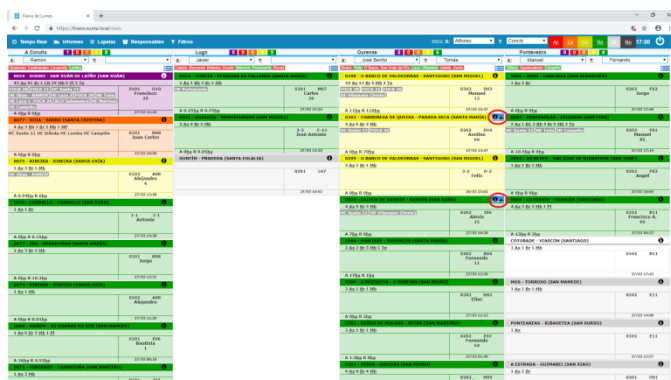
Diario de Lumes

https://fireapp.xunta.local/diario

Tempo Real | Informes | Lapelas | Responsables | Filtros

A Coruña | Lugo | Ourense | Pontevedra

Ramón | Javier | José Benito | Tomás | Manuel | Fernando

17:50

6016 - DODRO - SAN XOÁN DE LAÑAS (SAN XOÁN)

0201 Francisco

0201 007 Carlos

0201 003 Ramiro

0202 002 Manuel

0302 - CHANDREXA DE QUEIXA - PARADA SECA (SANTA MARÍA)

2-2 C-31 José Antonio

0299 - O BARCO DE VALDEORRAS - SANTIGOSO (SAN MIGUEL)

6075 - RIBEIRA - RIBEIRA (SANTA UXÍA)

0202 A00 Alejandro

0201 L07

2-1 Antonio

0202 S06 Alexis

0202 002 Fernando

COTOBADE - VIASCÓN (SANTIAGO)

0202 E11

MOS - TORROSO (SAN MAMEDE)

0201 A00 Jorge

0202 002 Elias

0202 A00 Alejandro

PONTEAREAS - RIBADETEA (SAN XURXO)

0201 006 Bautista

0202 007 Fernando

A ESTRADA - LAMAS (SAN XIAO)